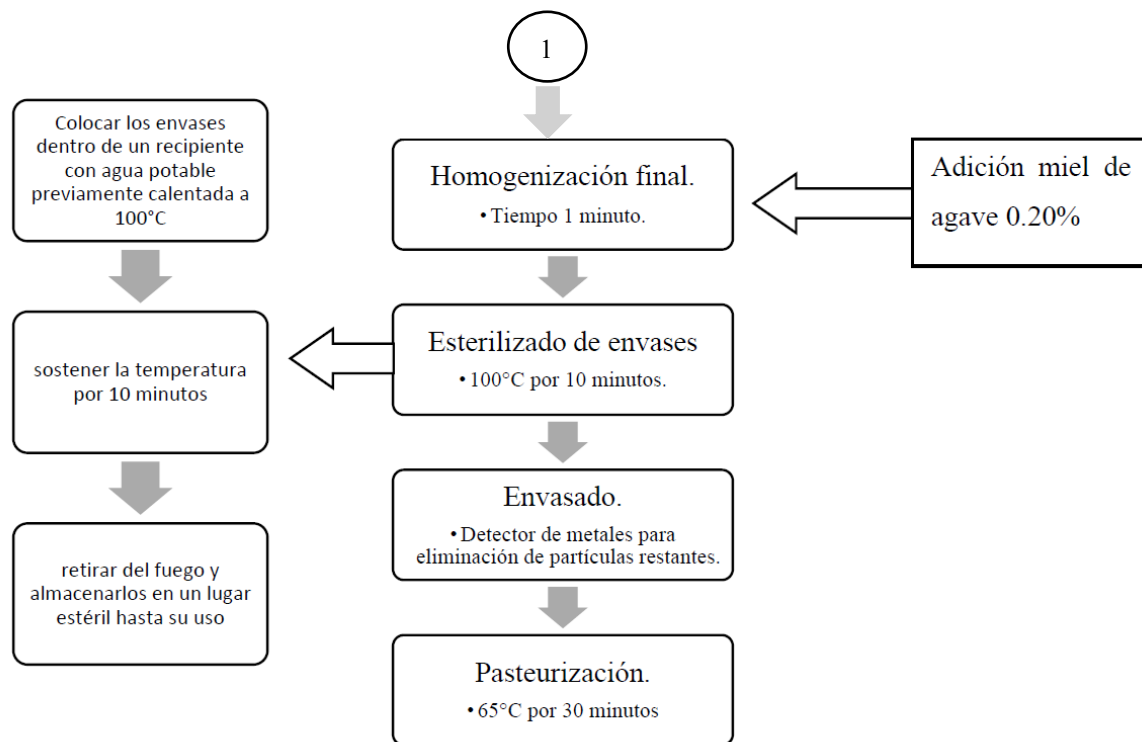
1

Colocar los envases dentro de un recipiente con agua potable previamente calentada a 100°C

sostener la temperatura por 10 minutos

retirar del fuego y almacenarlos en un lugar estéril hasta su uso

Homogenización final.
• Tiempo 1 minuto.

Adición miel de agave 0.20%

Esterilizado de envases
• 100°C por 10 minutos.

Envasado.
• Detector de metales para eliminación de partículas restantes.

Pasteurización.
• 65°C por 30 minutos